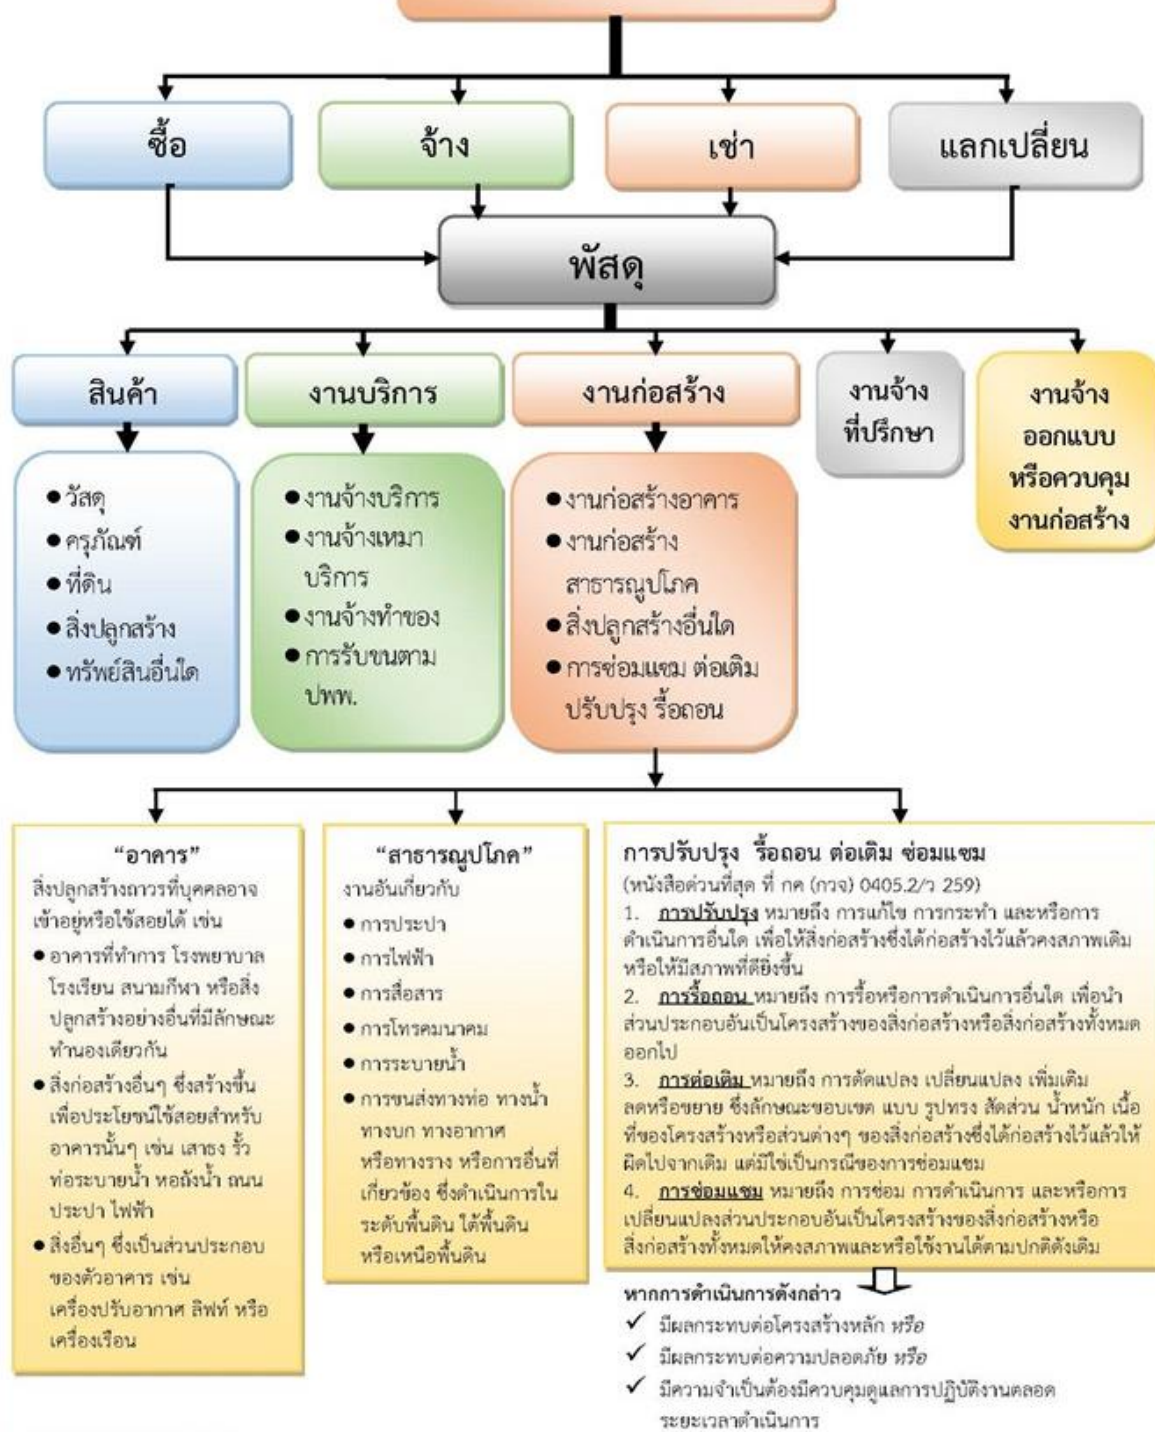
ซื้อ

จ้าง

เช่า

แลกเปลี่ยน

พัสดุ

สินค้า

งานบริการ

งานก่อสร้าง

งานจ้างที่ปรึกษา

งานจ้างออกแบบหรือควบคุมงานก่อสร้าง

- วัสดุ
- ครุภัณฑ์
- ที่ดิน
- สิ่งปลูกสร้าง
- ทรัพย์สินอื่นใด

- งานจ้างบริการ
- งานจ้างเหมาบริการ
- งานจ้างทำของ
- การรับขนตาม ปพพ.

- งานก่อสร้างอาคาร
- งานก่อสร้างสาธารณูปโภค
- สิ่งปลูกสร้างอื่นใด
- การซ่อมแซม ต่อเติม ปรับปรุง รื้อถอน

"อาคาร"

สิ่งปลูกสร้างถาวรที่บุคคลอาจเข้าอยู่หรือใช้สอยได้ เช่น

- อาคารที่ทำการ โรงพยาบาล โรงเรียน สนามกีฬา หรือสิ่งปลูกสร้างอย่างอื่นที่มีลักษณะทำนองเดียวกัน
- สิ่งก่อสร้างอื่นๆ ซึ่งสร้างขึ้นเพื่อประโยชน์ใช้สอยสำหรับอาคารนั้นๆ เช่น เสาธง รั้ว ท่อระบายน้ำ หอถังน้ำ ถนน ประปา ไฟฟ้า
- สิ่งอื่นๆ ซึ่งเป็นส่วนประกอบของตัวอาคาร เช่น เครื่องปรับอากาศ ลิฟท์ หรือเครื่องเรือน

"สาธารณูปโภค"

งานอันเกี่ยวกับ

- การประปา
- การไฟฟ้า
- การสื่อสาร
- การโทรคมนาคม
- การระบายน้ำ
- การขนส่งทางท่อ ทางน้ำ ทางบก ทางอากาศ หรือทางราง หรือการอื่นที่เกี่ยวข้อง ซึ่งดำเนินการในระดับพื้นดิน ใต้พื้นดิน หรือเหนือพื้นดิน

การปรับปรุง รื้อถอน ต่อเติม ซ่อมแซม

(หนังสือด่วนที่สุด ที่ กค (กวจ) 0405.2/ว 259)

1. การปรับปรุง หมายถึง การแก้ไข การกระทำ และหรือการดำเนินการอื่นใด เพื่อให้สิ่งก่อสร้างซึ่งได้ก่อสร้างไว้แล้วคงสภาพเดิม หรือให้มีสภาพที่ดียิ่งขึ้น

2. การรื้อถอน หมายถึง การรื้อหรือการดำเนินการอื่นใด เพื่อนำส่วนประกอบอันเป็นโครงสร้างของสิ่งก่อสร้างหรือสิ่งก่อสร้างทั้งหมดออกไป

3. การต่อเติม หมายถึง การดัดแปลง เปลี่ยนแปลง เพิ่มเติม ลดหรือขยาย ซึ่งลักษณะขอบเขต แบบ รูปทรง สัดส่วน น้ำหนัก เนื้อที่ของโครงสร้างหรือส่วนต่างๆ ของสิ่งก่อสร้างซึ่งได้ก่อสร้างไว้แล้วให้ผิดไปจากเดิม แต่มิใช่เป็นกรณีของการซ่อมแซม

4. การซ่อมแซม หมายถึง การซ่อม การดำเนินการ และหรือการเปลี่ยนแปลงส่วนประกอบอันเป็นโครงสร้างของสิ่งก่อสร้างหรือสิ่งก่อสร้างทั้งหมดให้คงสภาพและหรือใช้งานได้ตามปกติดังเดิม

หากการดำเนินการดังกล่าว

✓ มีผลกระทบต่อโครงสร้างหลัก หรือ
✓ มีผลกระทบต่อความปลอดภัย หรือ
✓ มีความจำเป็นต้องมีควบคุมดูแลการปฏิบัติงานตลอดระยะเวลาดำเนินการ